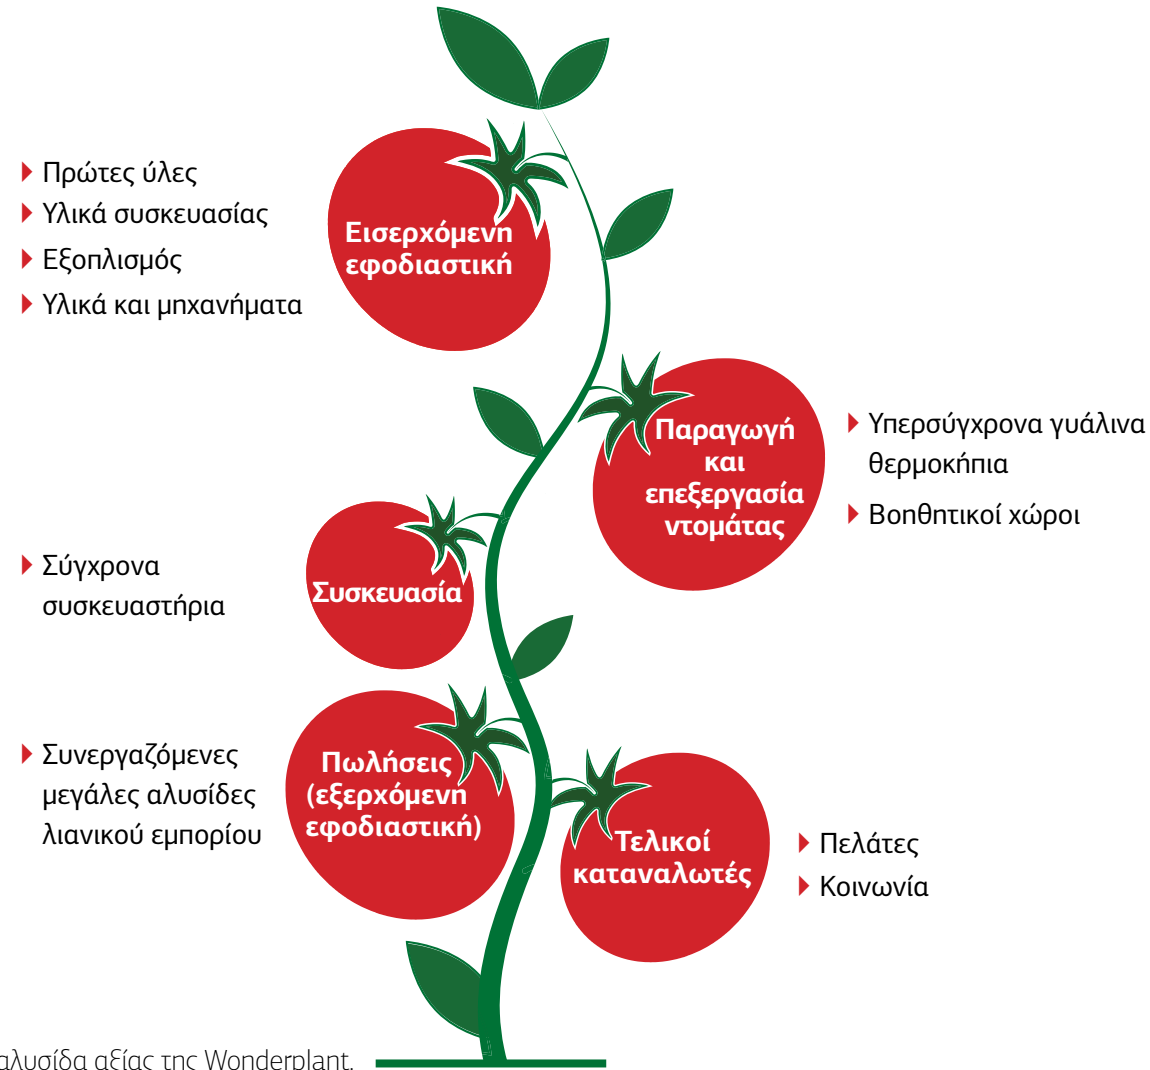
Πρώτες ύλες
Υλικά συσκευασίας
Εξοπλισμός
Υλικά και μηχανήματα

Εισερχόμενη εφοδιαστική

Παραγωγή και επεξεργασία ντομάτας

Υπερσύγχρονα γυάλινα θερμοκήπια
Βοηθητικοί χώροι

Σύγχρονα συσκευαστήρια

Συσκευασία

Συνεργαζόμενες μεγάλες αλυσίδες λιανικού εμπορίου

Πωλήσεις (εξερχόμενη εφοδιαστική)

Τελικοί καταναλωτές

Πελάτες
Κοινωνία

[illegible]αλυσίδα αξίας της Wonderplant.